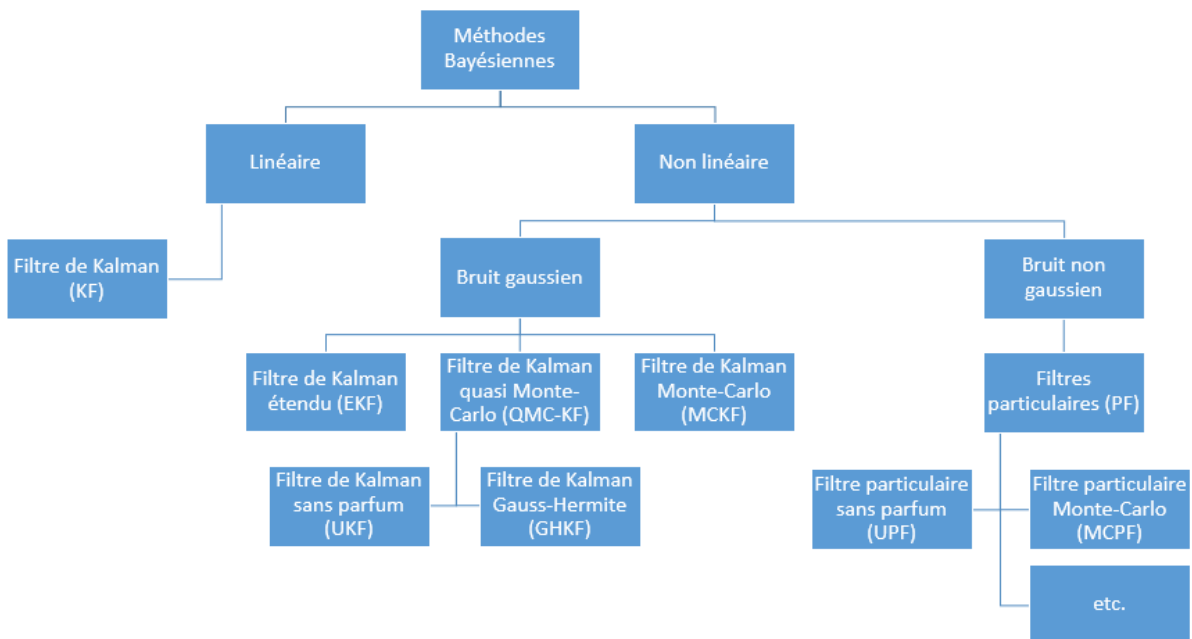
Méthodes Bayésiennes

Linéaire

Non linéaire

Filtre de Kalman (KF)

Bruit gaussien

Bruit non gaussien

Filtre de Kalman étendu (EKF)

Filtre de Kalman quasi Monte-Carlo (QMC-KF)

Filtre de Kalman Monte-Carlo (MCKF)

Filtres particulaires (PF)

Filtre de Kalman sans parfum (UKF)

Filtre de Kalman Gauss-Hermite (GHKF)

Filtre particulaire sans parfum (UPF)

Filtre particulaire Monte-Carlo (MCPF)

etc.